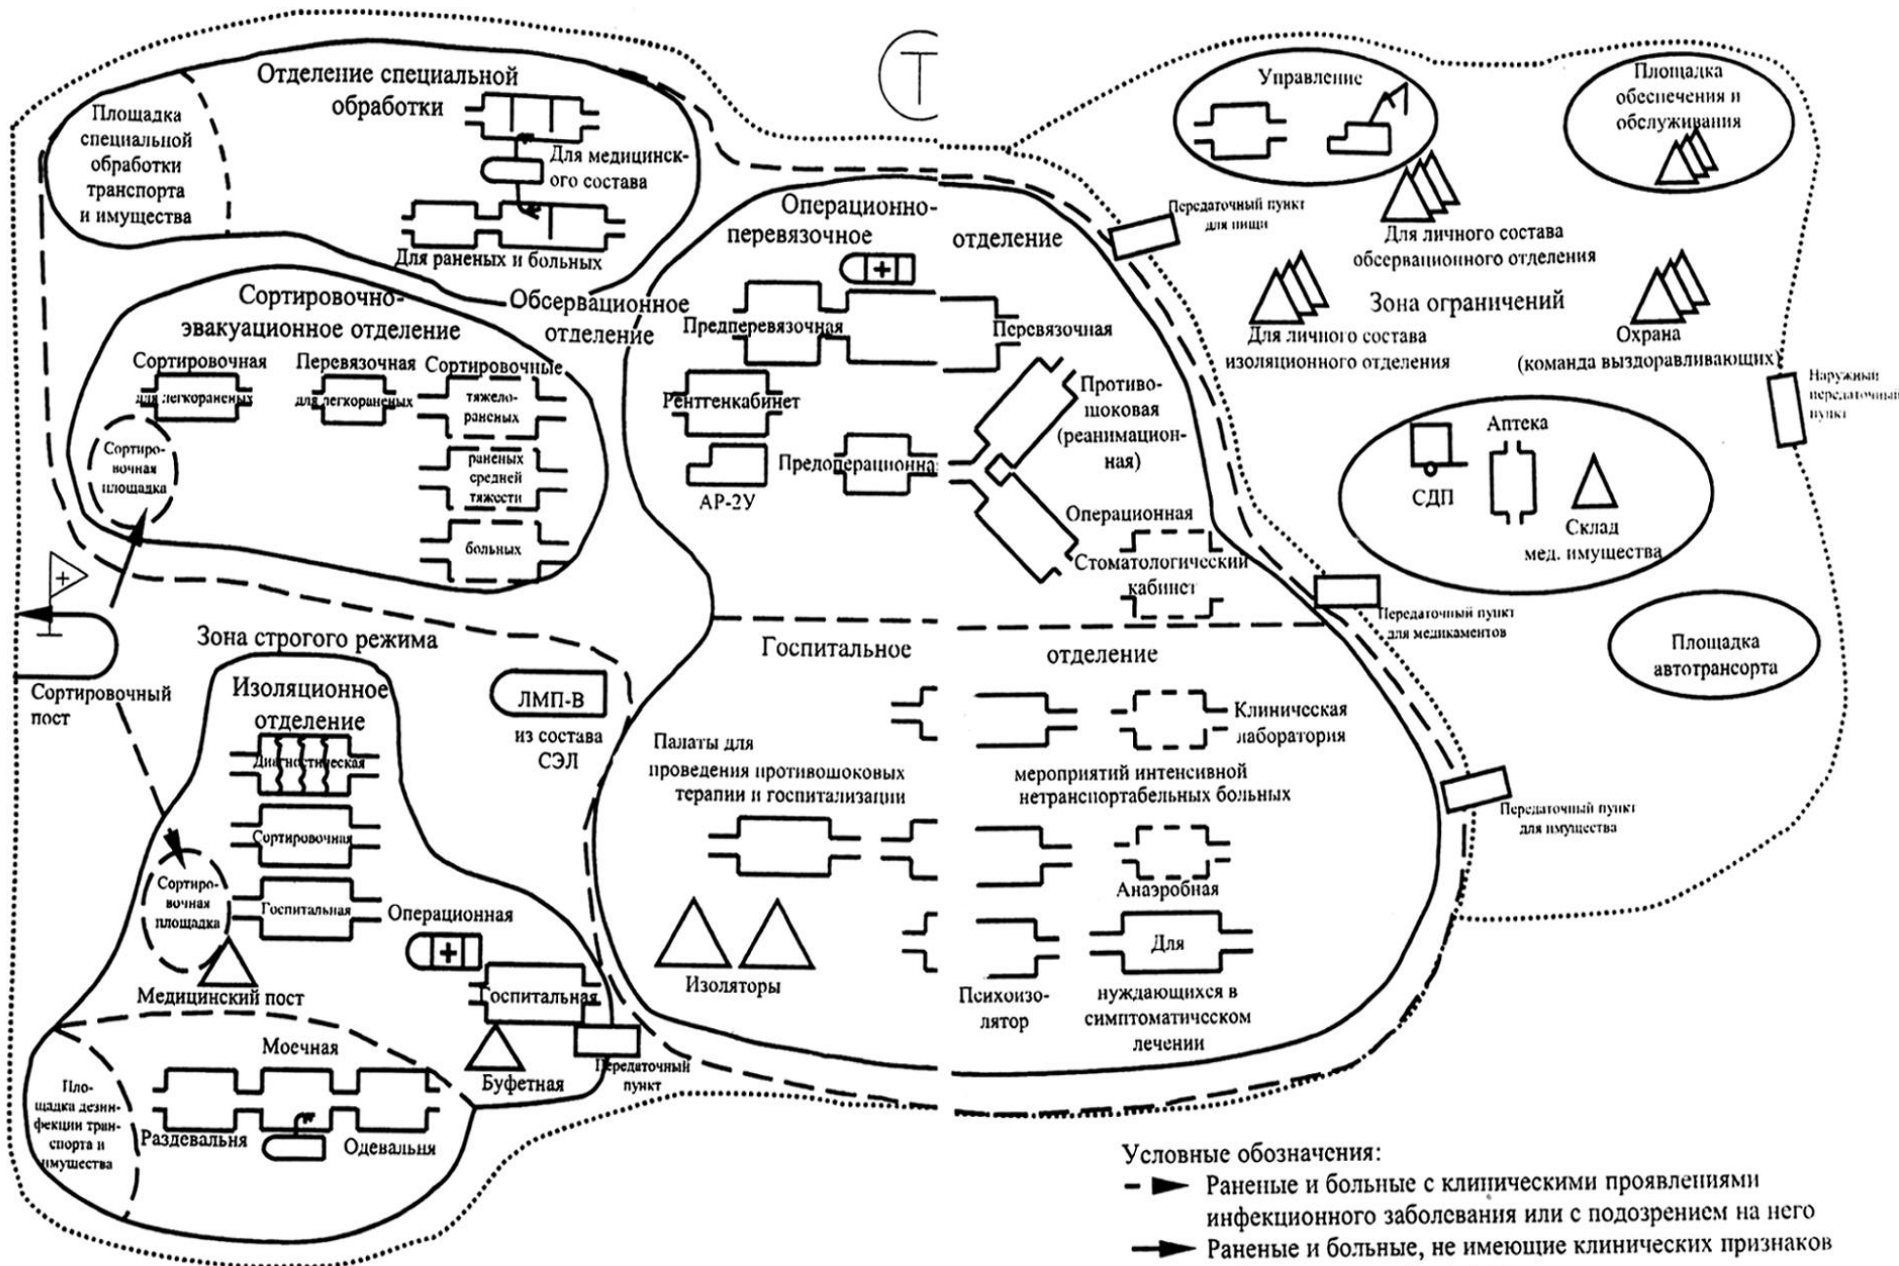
Площадка специальной обработки транспорта и имущества

Отделение специальной обработки

Для медицинского состава

Для раненых и больных

Управление

Площадка обеспечения и обслуживания

Передаточный пункт для пищи

Для личного состава обсервационного отделения

Операционно-перевязочное отделение

Сортировочно-эвакуационное отделение

Обсервационное отделение

Зона ограничений

Для личного состава изоляционного отделения

Охрана (команда выздоравливающих)

Предперевязочная

Перевязочная

Сортировочная для легкораненых

Перевязочная для легкораненых

Сортировочные

тяжелораненых

раненых средней тяжести

больных

Сортировочная площадка

Рентгенкабинет

Противошоковая (реанимационная)

Наружный передаточный пункт

Аптека

Предоперационная

АР-2У

СДП

Склад мед. имущества

Операционная

Стоматологический кабинет

Передаточный пункт для медикаментов

Сортировочный пост

Зона строгого режима

Госпитальное отделение

Площадка автотрансорта

Изоляционное отделение

ЛМП-В

из состава СЭЛ

Клиническая лаборатория

Диагностическая

Палаты для проведения противошоковых терапии и госпитализации

мероприятий интенсивной нетранспортабельных больных

Передаточный пункт для имущества

Сортировочная

Сортировочная площадка

Госпитальная

Операционная

Анаэробная

Для

Медицинский пост

Госпитальная

Изоляторы

Психоизолятор

нуждающихся в симптоматическом лечении

Моечная

Передаточный пункт

Площадка дезинфекции транспорта и имущества

Раздевальня

Одевальня

Буфетная

Условные обозначения:
Раненые и больные с клиническими проявлениями инфекционного заболевания или с подозрением на него
Раненые и больные, не имеющие клинических признаков